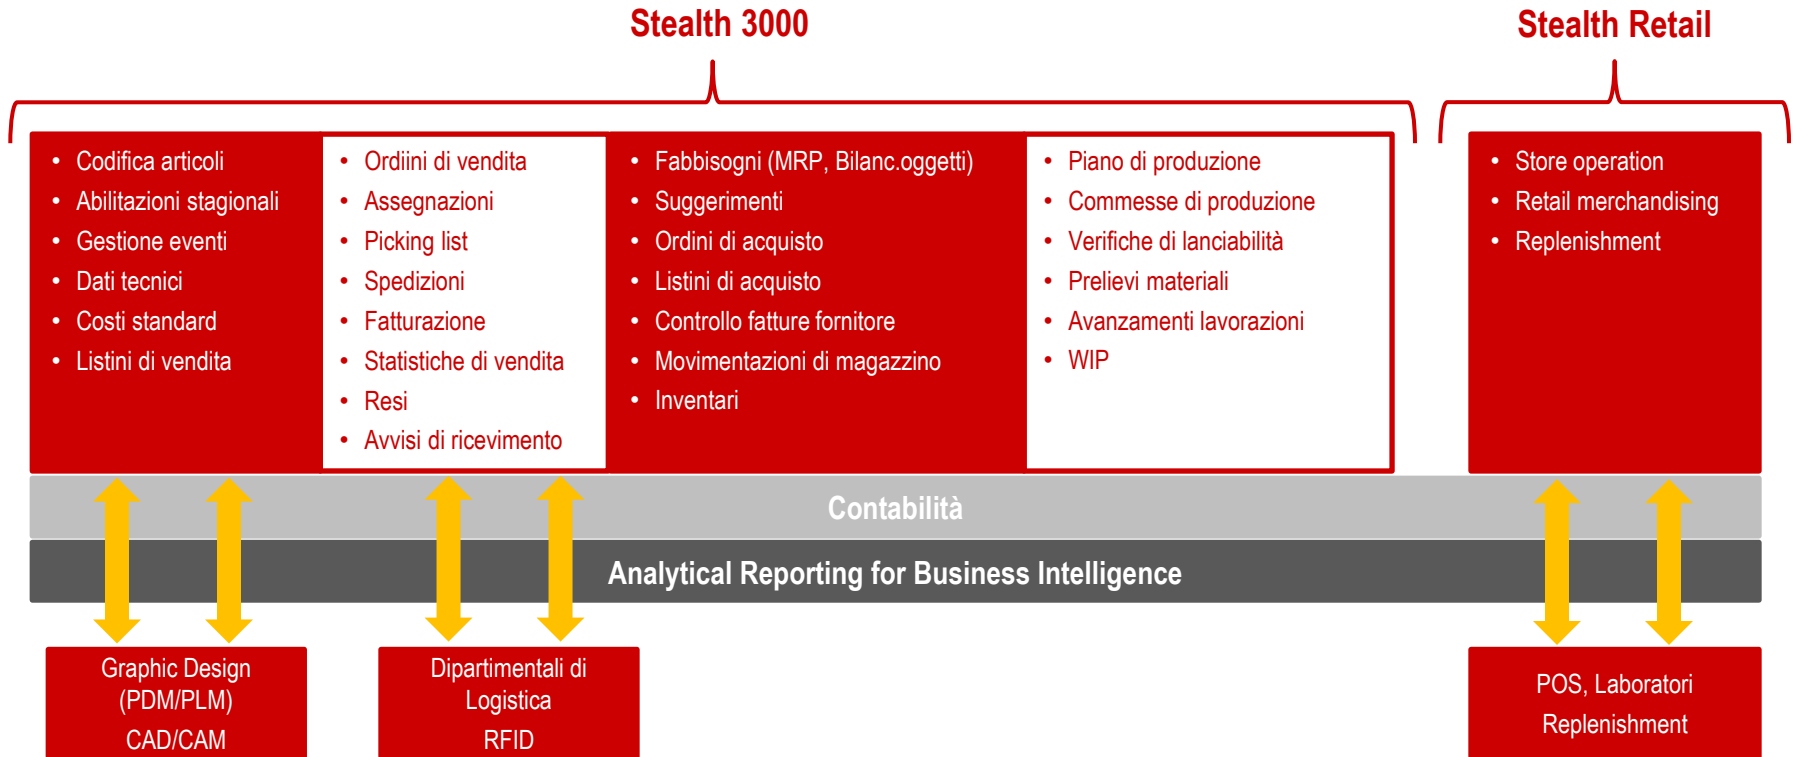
Stealth 3000

Stealth Retail

- Codifica articoli
- Abilitazioni stagionali
- Gestione eventi
- Dati tecnici
- Costi standard
- Listini di vendita

- Ordini di vendita
- Assegnazioni
- Picking list
- Spedizioni
- Fatturazione
- Statistiche di vendita
- Resi
- Avvisi di ricevimento

- Fabbisogni (MRP, Bilanc.oggetti)
- Suggerimenti
- Ordini di acquisto
- Listini di acquisto
- Controllo fatture fornitore
- Movimentazioni di magazzino
- Inventari

- Piano di produzione
- Commesse di produzione
- Verifiche di lanciabilità
- Prelievi materiali
- Avanzamenti lavorazioni
- WIP

- Store operation
- Retail merchandising
- Replenishment

Contabilità

Analytical Reporting for Business Intelligence

Graphic Design (PDM/PLM)
CAD/CAM

Dipartimentali di Logistica
RFID

POS, Laboratori
Replenishment